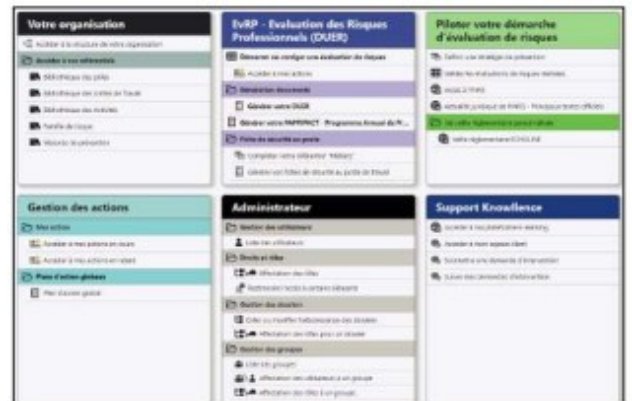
Votre organisation

Accéder à la structure de votre organisation

Accéder à vos référentiels

Bibliothèque des postes

Bibliothèque des unités de travail

Bibliothèque des métiers

Famille de risque

Mesures de prévention

EvRP - Evaluation des Risques Professionnels (DUER)

Démarrer ou corriger une évaluation de risques

Accéder à mes actions

Génération documents

Générer votre DUER

Générer votre PAPRIPACT - Programme Annuel de P...

Fiche de sécurité au poste

Compléter votre référentiel "Métiers"

Générer vos fiches de sécurité au poste de travail

Piloter votre démarche d'évaluation de risques

Définir une stratégie de prévention

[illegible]

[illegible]

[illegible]

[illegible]

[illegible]

Gestion des actions

Mes actions

Accéder à mes actions en cours

Accéder à mes actions en retard

Plans d'action globaux

Plan d'action global

Administrateur

Gestion des utilisateurs

Liste des utilisateurs

Droits et rôles

Affectation des rôles

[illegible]

Gestion des dossiers

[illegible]

Affectation des rôles pour un dossier

Gestion des groupes

Liste des groupes

Affectation des utilisateurs à un groupe

Affectation des rôles à un groupe

Support Knowllence

Accéder à nos plateformes elearning

Accéder à mon espace client

Soumettre une demande d'intervention

Suivre mes demandes d'intervention